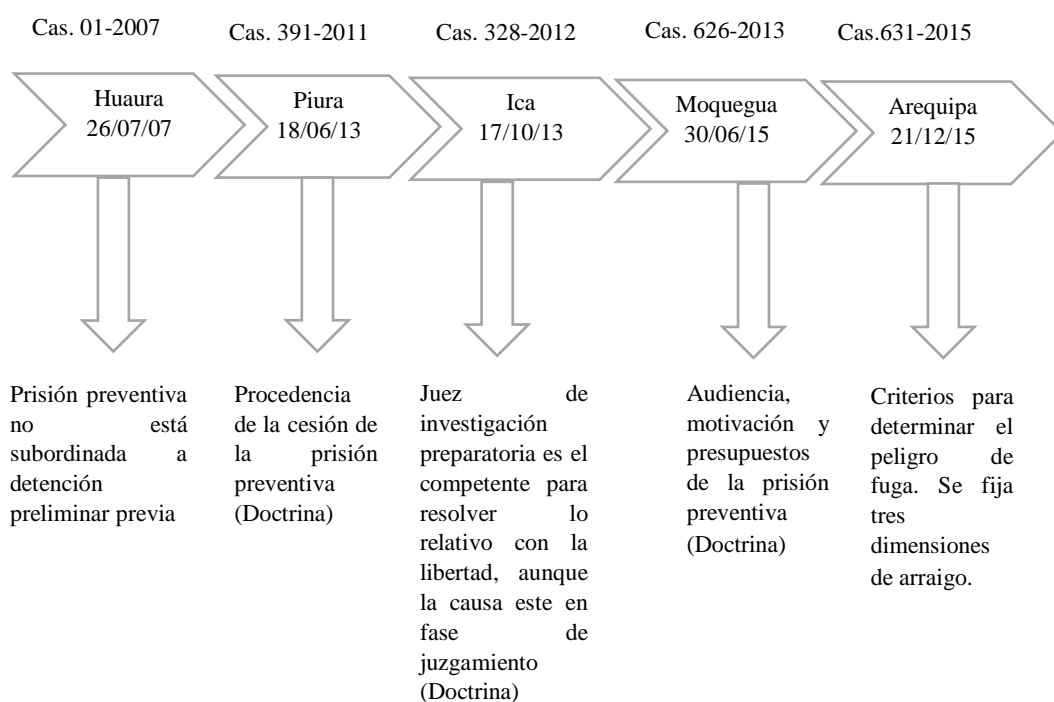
Cas. 01-2007

Huaura
26/07/07

Prisión preventiva no está subordinada a detención preliminar previa

Cas. 391-2011

Piura
18/06/13

Procedencia de la cesión de la prisión preventiva (Doctrina)

Cas. 328-2012

Ica
17/10/13

Juez de investigación preparatoria es el competente para resolver lo relativo con la libertad, aunque la causa este en fase de juzgamiento (Doctrina)

Cas. 626-2013

Moquegua
30/06/15

Audiencia, motivación y presupuestos de la prisión preventiva (Doctrina)

Cas.631-2015

Arequipa
21/12/15

Criterios para determinar el peligro de fuga. Se fija tres dimensiones de arraigo.